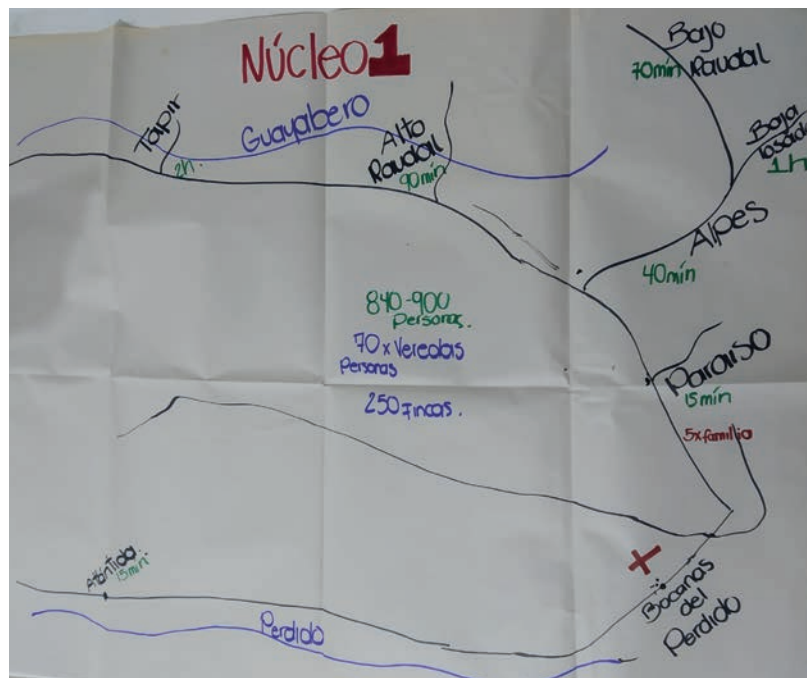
Núcleo 1

Bajo Raudal
70min

Baja Losada
1h

Tapir
2h

Guayabero

Alto Raudal
90min

Alpes
40min

840-900 Personas.
70 x Veredas Personas
250 Fincas.

Paraiso
15min
5x familia

Atlántida
15min

Bocanas del Perdido

Perdido